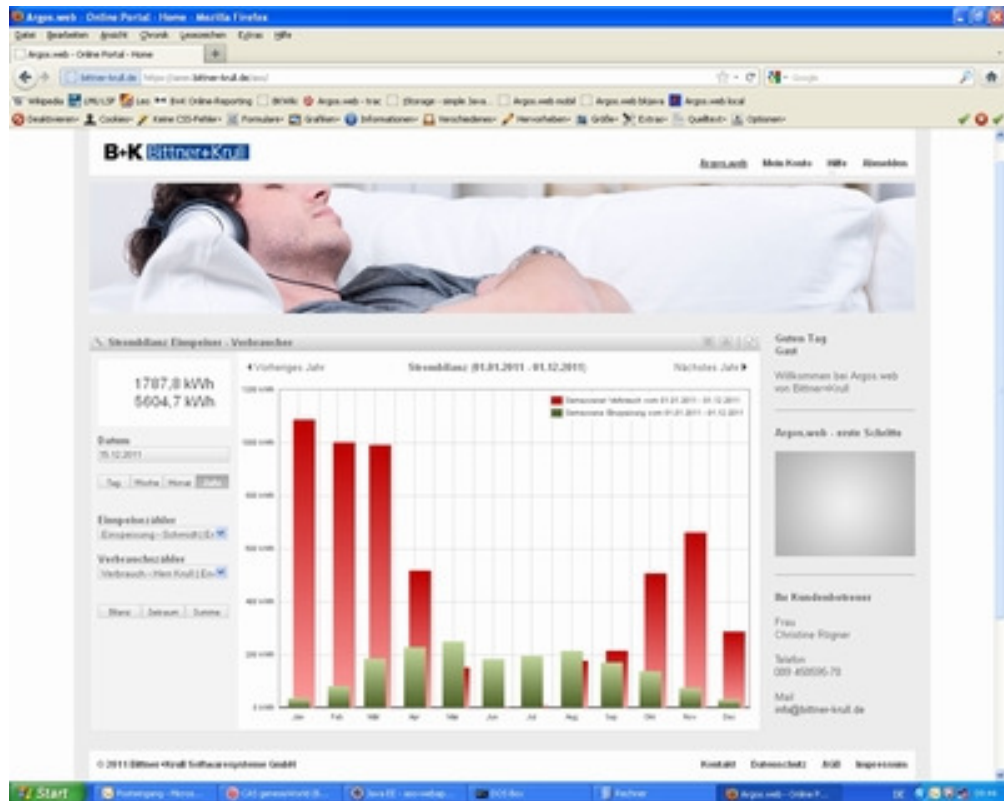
Argos.web - Online Portal - Home - Mozilla Firefox

Datei Bearbeiten Ansicht Chronik Lesezeichen Extras Hilfe

Argos.web - Online Portal - Home

bittner-krull.de https://www.bittner-krull.de/ae/

B+K Bittner+Krull

Argos.web Mein Konto Hilfe Abmelden

Strombilanz Einspeiser - Verbraucher

1787,8 kWh
5604,7 kWh

Datum
15.12.2011

Tag Woche Monat Jahr

Einspeisezähler
Einspeisung - Schmidt | Er

Verbrauchszähler
Verbrauch - Herr Krull | Er

Bilanz Zeitraum Summe

◀ Vorheriges Jahr Strombilanz (01.01.2011 - 01.12.2011) Nächstes Jahr ▶

Jan Feb Mär Apr Mai Jun Jul Aug Sep Okt Nov Dez

Guten Tag
Gast

Willkommen bei Argos.web von Bittner+Krull

Argos.web - erste Schritte

Ihr Kundenbetreuer

Frau
Christine Rögner

Telefon
089 458696-78

Mail
info@bittner-krull.de

© 2011 Bittner+Krull Softwaresysteme GmbH

Kontakt Datenschutz AGB Impressum

Start